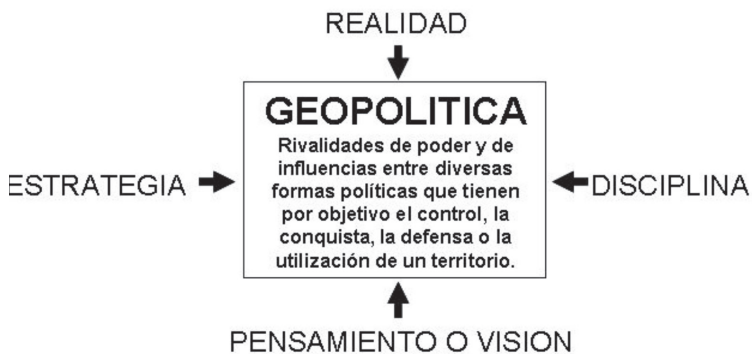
REALIDAD

GEOPOLITICA

Rivalidades de poder y de influencias entre diversas formas políticas que tienen por objetivo el control, la conquista, la defensa o la utilización de un territorio.

ESTRATEGIA

DISCIPLINA

PENSAMIENTO O VISION